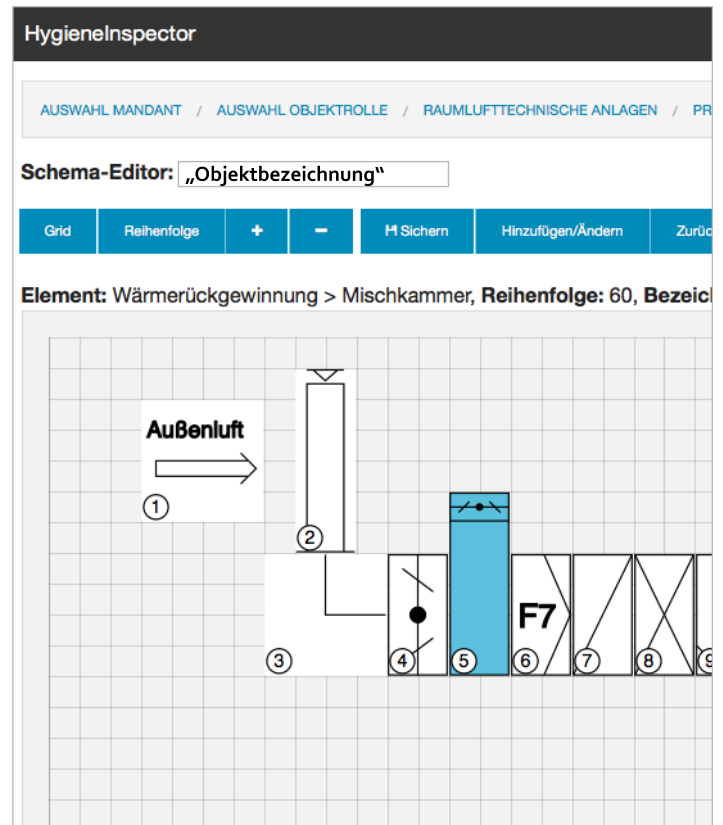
HygieneInspector

AUSWAHL MANDANT / AUSWAHL OBJEKTROLLE / RAUMLUFTTECHNISCHE ANLAGEN / PR

Schema-Editor: „Objektbezeichnung“

Grid | Reihenfolge | + | − | Sichern | Hinzufügen/Ändern | Zurü

Element: Wärmerückgewinnung > Mischkammer, Reihenfolge: 60, Bezeic

Außenluft

1

2

3

4

5

F7

6

7

8

9